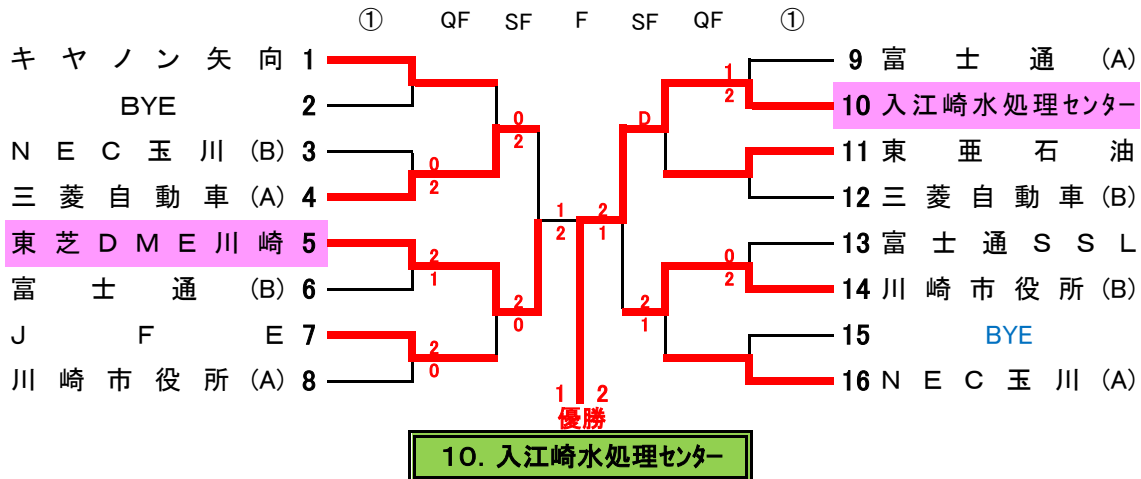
① QF SF F SF QF ①

キヤノン矢向 1
BYE 2
NEC玉川(B) 3
三菱自動車(A) 4
東芝DME川崎 5
富士通(B) 6
JFE 7
川崎市役所(A) 8

9 富士通(A)
10 入江崎水処理センター
11 東亜石油
12 三菱自動車(B)
13 富士通SSL
14 川崎市役所(B)
15 BYE
16 NEC玉川(A)

0 2
0 2
2 1
2 0
2 0
1 2
2 1
1 2
D
0 2
2 1
1 2

優勝

10. 入江崎水処理センター